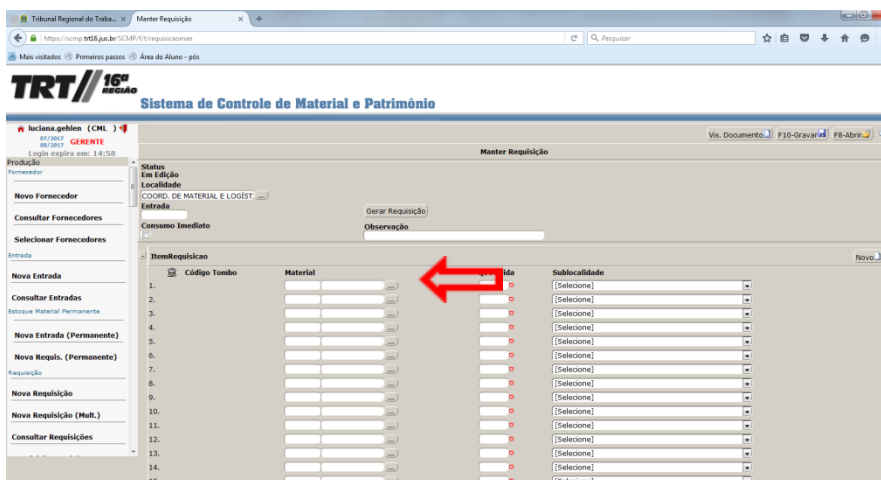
Tribunal Regional do Traba... × Manter Requisição × +

https://scmp.trt16.jus.br/SCMP/f/t/requisicaoman

Pesquisar

Mais visitados Primeiros passos Área do Aluno - pós

TRT 16ª REGIÃO

Sistema de Controle de Material e Patrimônio

luciana.gehlen (CML )
07/2017
08/2017 GERENTE
Login expira em: 14:58

Produção
Fornecedor
Novo Fornecedor
Consultar Fornecedores
Selecionar Fornecedores
Entrada
Nova Entrada
Consultar Entradas
Estoque Material Permanente
Nova Entrada (Permanente)
Nova Requis. (Permanente)
Requisição
Nova Requisição
Nova Requisição (Mult.)
Consultar Requisições

Vis. Documento F10-Gravar F8-Abrir

Manter Requisição

Status
Em Edição
Localidade
COORD. DE MATERIAL E LOGÍST ...
Entrada
Gerar Requisição
Consumo Imediato
Observação

ItemRequisicao
Novo

| | Código Tombo | Material | Quantidade | Sublocalidade |
|---|---|---|---|---|
| 1. | | ... | | [Selecione] |
| 2. | | ... | | [Selecione] |
| 3. | | ... | | [Selecione] |
| 4. | | ... | | [Selecione] |
| 5. | | ... | | [Selecione] |
| 6. | | ... | | [Selecione] |
| 7. | | ... | | [Selecione] |
| 8. | | ... | | [Selecione] |
| 9. | | ... | | [Selecione] |
| 10. | | ... | | [Selecione] |
| 11. | | ... | | [Selecione] |
| 12. | | ... | | [Selecione] |
| 13. | | ... | | [Selecione] |
| 14. | | ... | | [Selecione] |